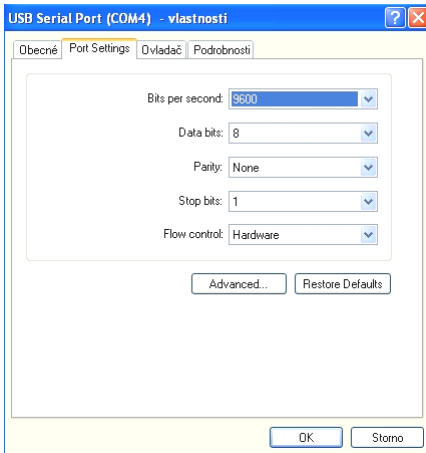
USB Serial Port (COM4) - vlastnosti

?

X

Obecné

Port Settings

Ovladač

Podrobnosti

Bits per second: 9600

Data bits: 8

Parity: None

Stop bits: 1

Flow control: Hardware

Advanced...

Restore Defaults

OK

Storno